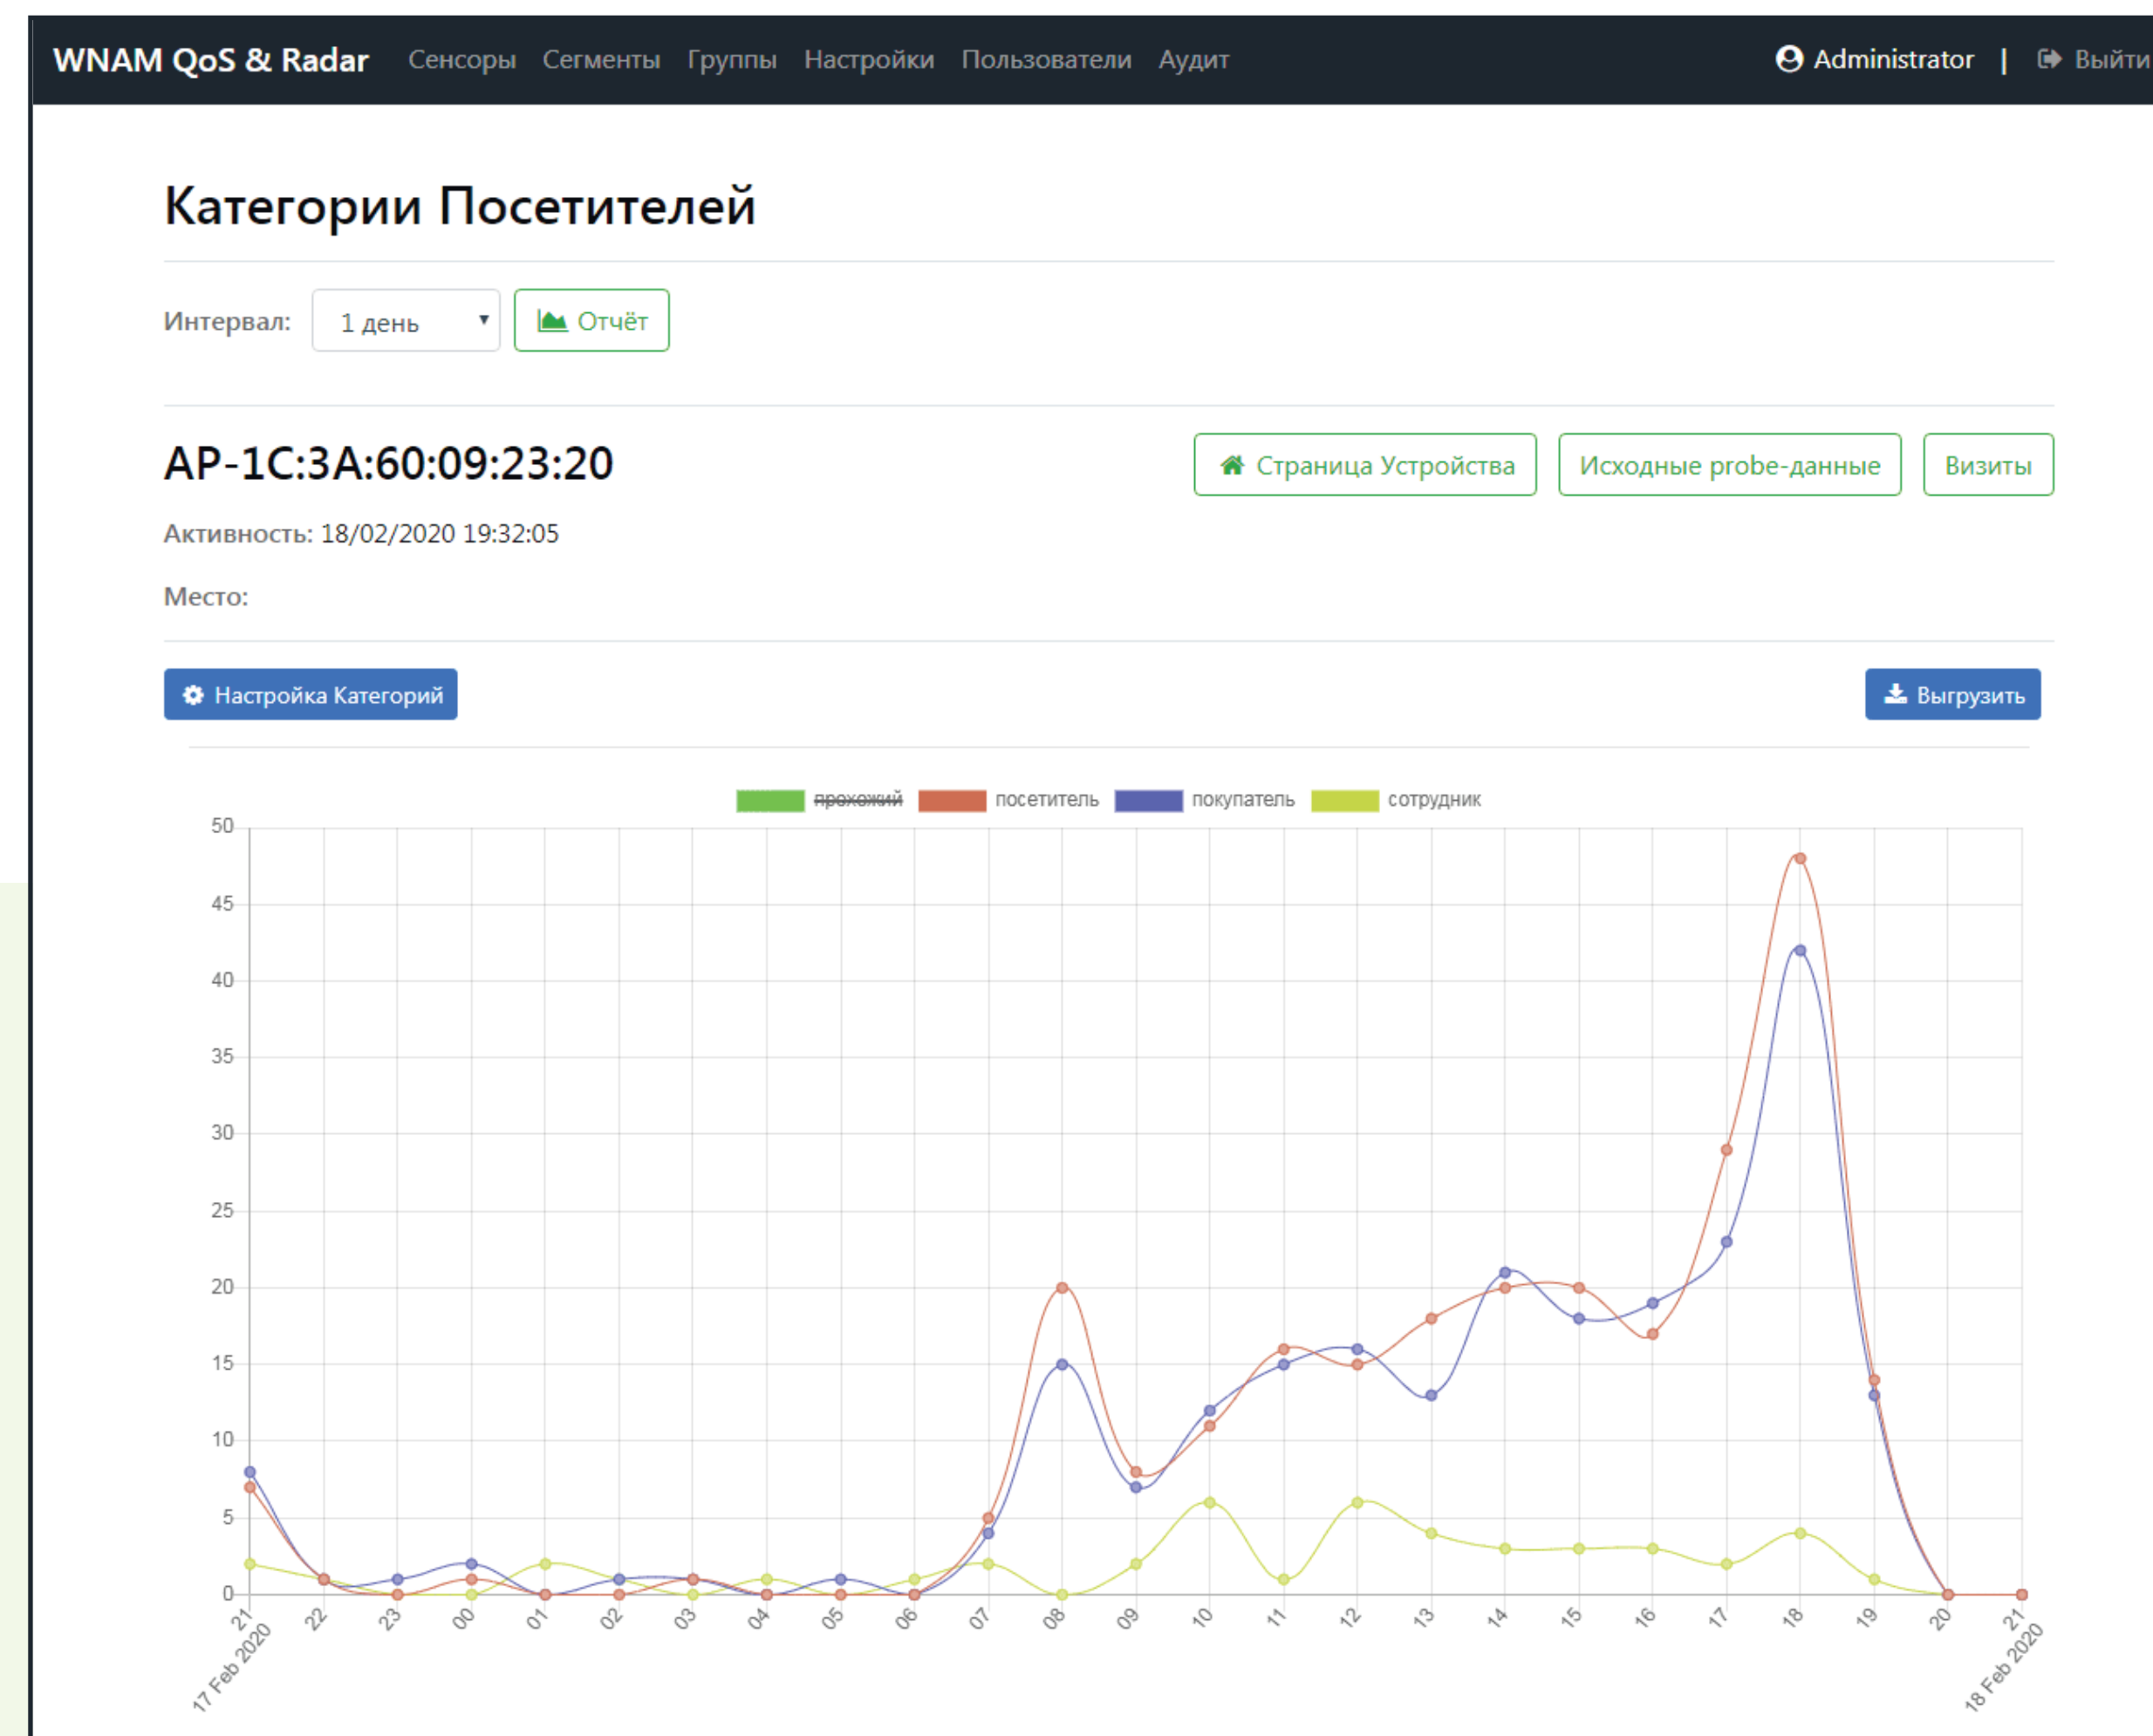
WNAM QoS & Radar Сенсоры Сегменты Группы Настройки Пользователи Аудит Administrator | Выйти

Категории Посетителей

Интервал: 1 день Отчёт

AP-1C:3A:60:09:23:20

Страница Устройства Исходные probe-данные Визиты

Активность: 18/02/2020 19:32:05

Место:

Настройка Категорий Выгрузить

прохожий посетитель покупатель сотрудник

50
45
40
35
30
25
20
15
10
5
0

21 17 Feb 2020, 22, 23, 00, 01, 02, 03, 04, 05, 06, 07, 08, 09, 10, 11, 12, 13, 14, 15, 16, 17, 18, 19, 20, 21 18 Feb 2020